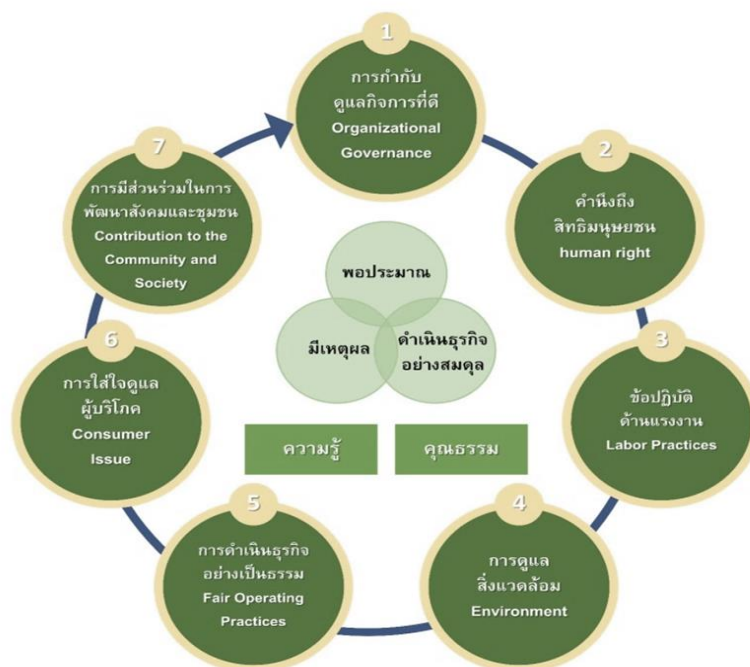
1
การกำกับ
ดูแลกิจการที่ดี
Organizational
Governance

2
คำนึงถึง
สิทธิมนุษยชน
human right

3
ข้อปฏิบัติ
ด้านแรงงาน
Labor Practices

4
การดูแล
สิ่งแวดล้อม
Environment

5
การดำเนินธุรกิจ
อย่างเป็นธรรม
Fair Operating
Practices

6
การใส่ใจดูแล
ผู้บริโภค
Consumer
Issue

7
การมีส่วนร่วมในการ
พัฒนาสังคมและชุมชน
Contribution to the
Community and
Society

พอประมาณ
มีเหตุผล
ดำเนินธุรกิจ
อย่างสมดุล

ความรู้
คุณธรรม